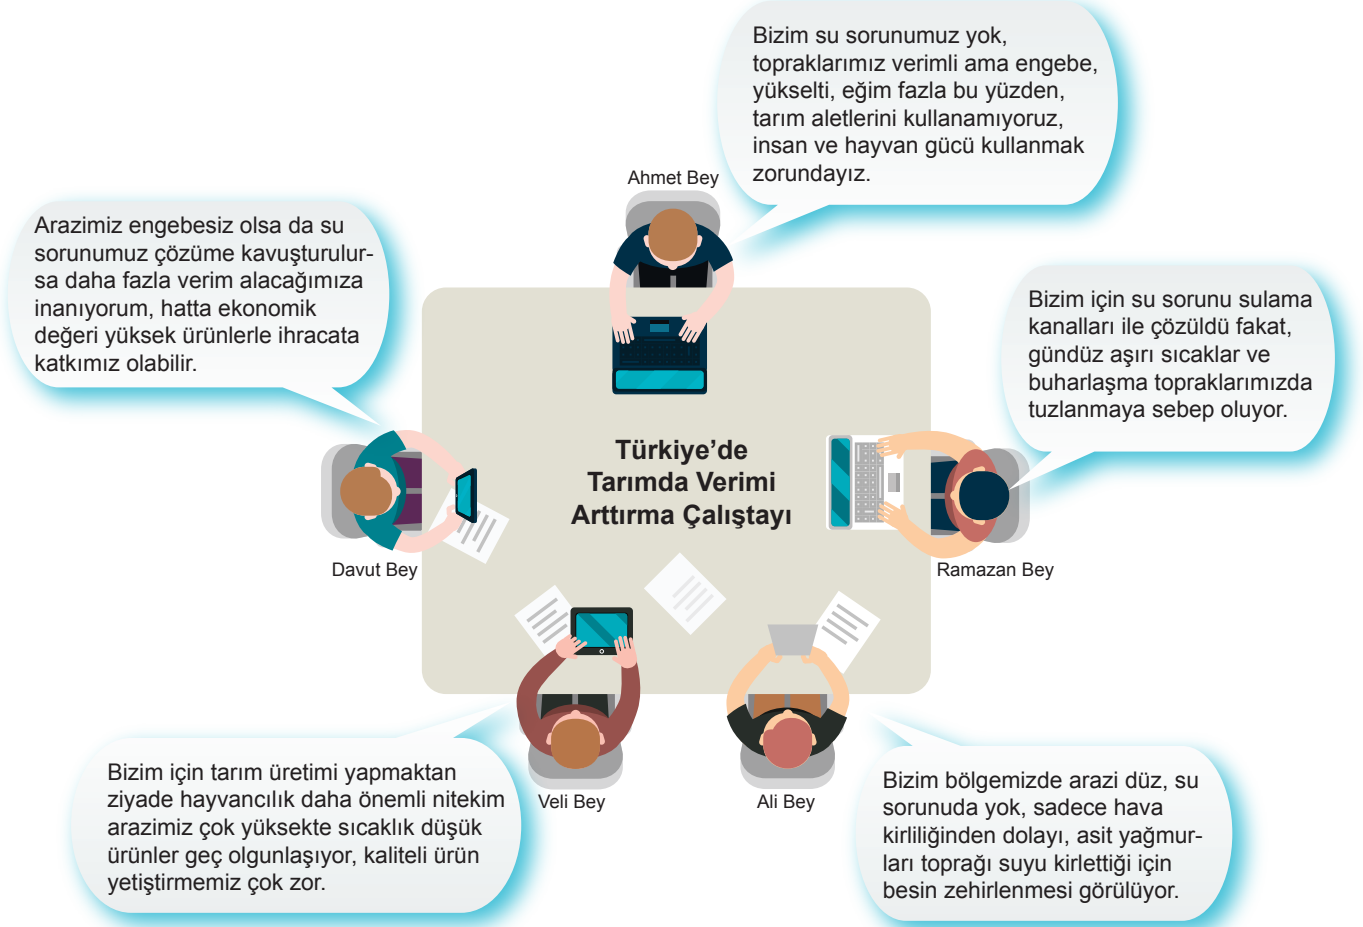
Bizim su sorunumuz yok, topraklarımız verimli ama engebe, yükselti, eğim fazla bu yüzden, tarım aletlerini kullanamıyoruz, insan ve hayvan gücü kullanmak zorundayız.

Ahmet Bey

Arazimiz engebesiz olsa da su sorunumuz çözüme kavuşturulursa daha fazla verim alacağımıza inanıyorum, hatta ekonomik değeri yüksek ürünlerle ihracata katkımız olabilir.

Bizim için su sorunu sulama kanalları ile çözüldü fakat, gündüz aşırı sıcaklar ve buharlaşma topraklarımızda tuzlanmaya sebep oluyor.

Türkiye'de Tarımda Verimi Arttırma Çalıştayı

Davut Bey

Ramazan Bey

Bizim için tarım üretimi yapmaktan ziyade hayvancılık daha önemli nitekim arazimiz çok yüksekte sıcaklık düşük ürünler geç olgunlaşıyor, kaliteli ürün yetiştirmemiz çok zor.

Veli Bey

Ali Bey

Bizim bölgemizde arazi düz, su sorunuda yok, sadece hava kirliliğinden dolayı, asit yağmurları toprağı suyu kirlettiği için besin zehirlenmesi görülüyor.